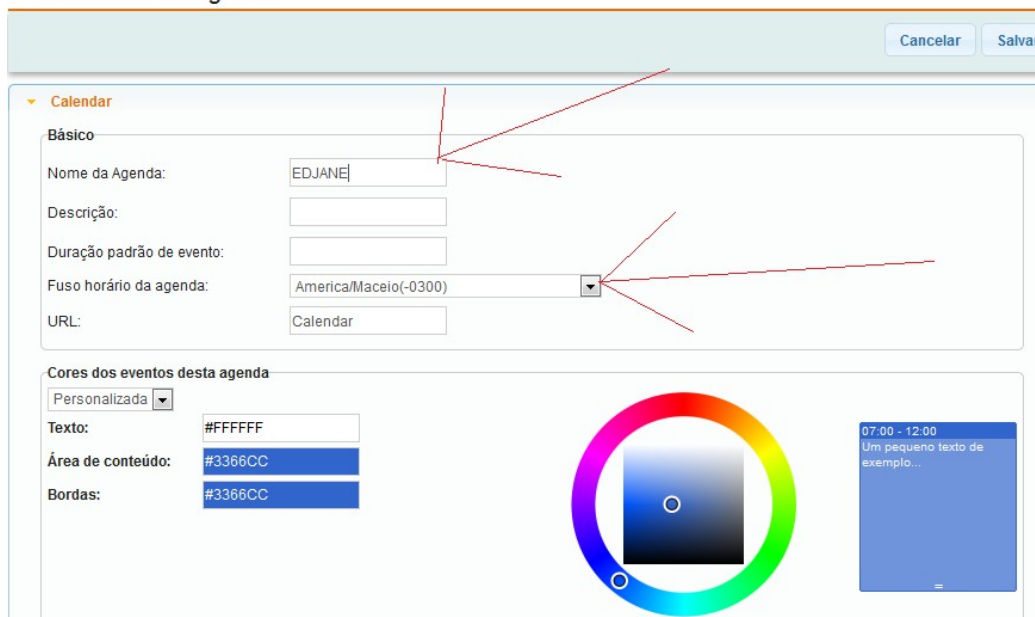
Cancelar Salvar

Calendar

Básico

Nome da Agenda: EDJANE

Descrição:

Duração padrão de evento:

Fuso horário da agenda: America/Maceio(-0300)

URL: Calendar

Cores dos eventos desta agenda

Personalizada

Texto: #FFFFFF

Área de conteúdo: #3366CC

Bordas: #3366CC

07:00 - 12:00
Um pequeno texto de exemplo...